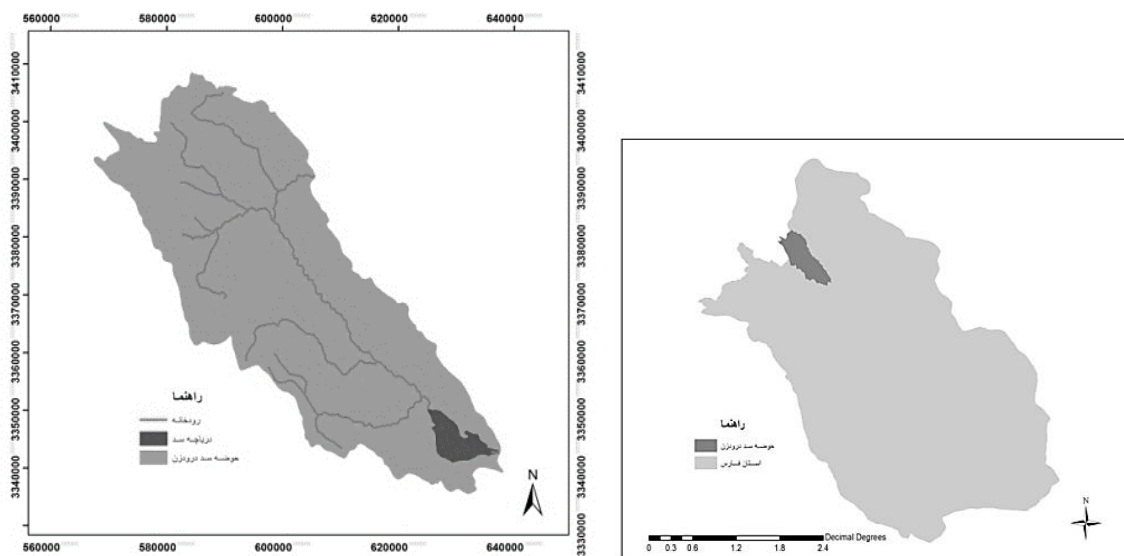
560000 580000 600000 620000 640000

3410000
3400000
3390000
3380000
3370000
3360000
3350000
3340000
3330000

3410000
3400000
3390000
3380000
3370000
3360000
3350000
3340000

راهنما
رودخانه
دریاچه سد
حوضه سد درودزن

N

560000 580000 600000 620000 640000

راهنما
حوضه سد درودزن
استان فارس

0 0.3 0.6 1.2 1.8 2.4 Decimal Degrees

N